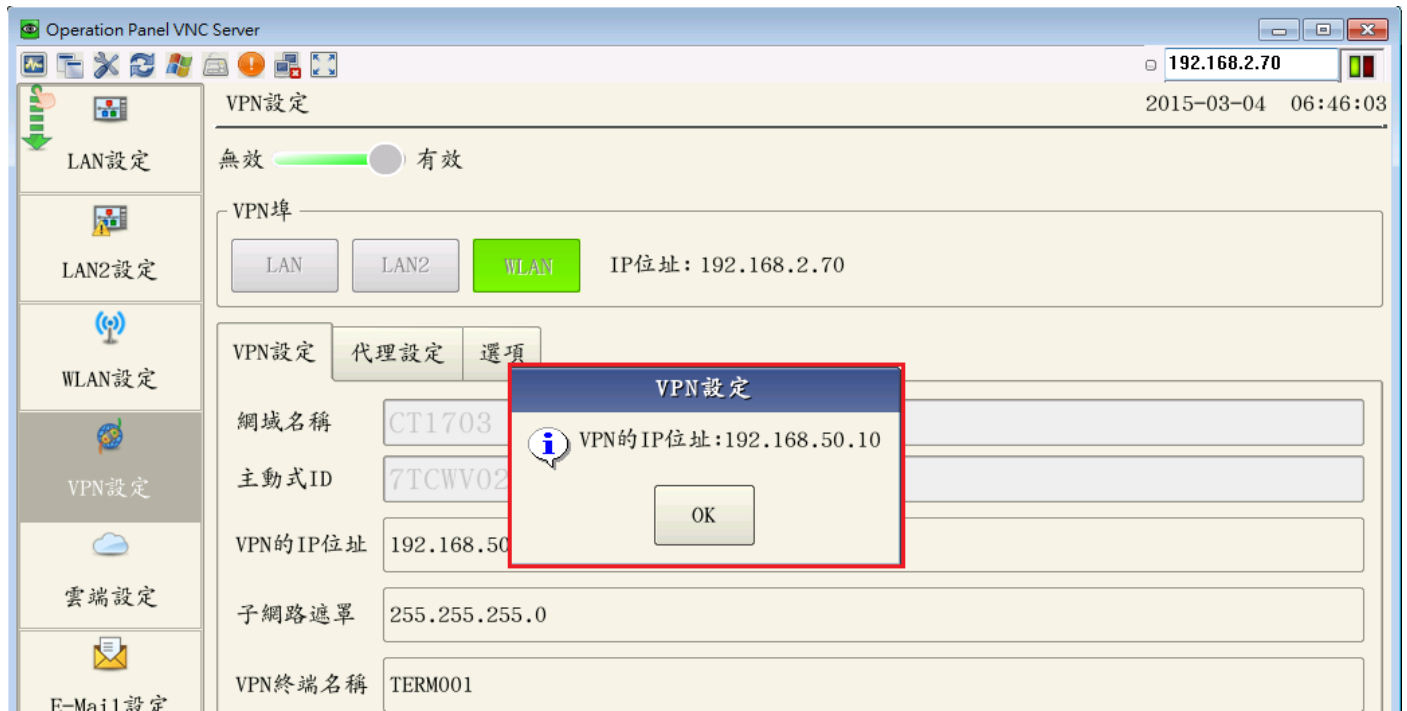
Operation Panel VNC Server

192.168.2.70

LAN設定

LAN2設定

WLAN設定

VPN設定

雲端設定

E-Mail設定

VPN設定 2015-03-04 06:46:03

無效 有效

VPN埠

LAN LAN2 WLAN IP位址: 192.168.2.70

VPN設定 代理設定 選項

網域名稱 CT1703

主動式ID 7TCWV02

VPN的IP位址 192.168.50

子網路遮罩 255.255.255.0

VPN終端名稱 TERM001

VPN設定

VPN的IP位址:192.168.50.10

OK